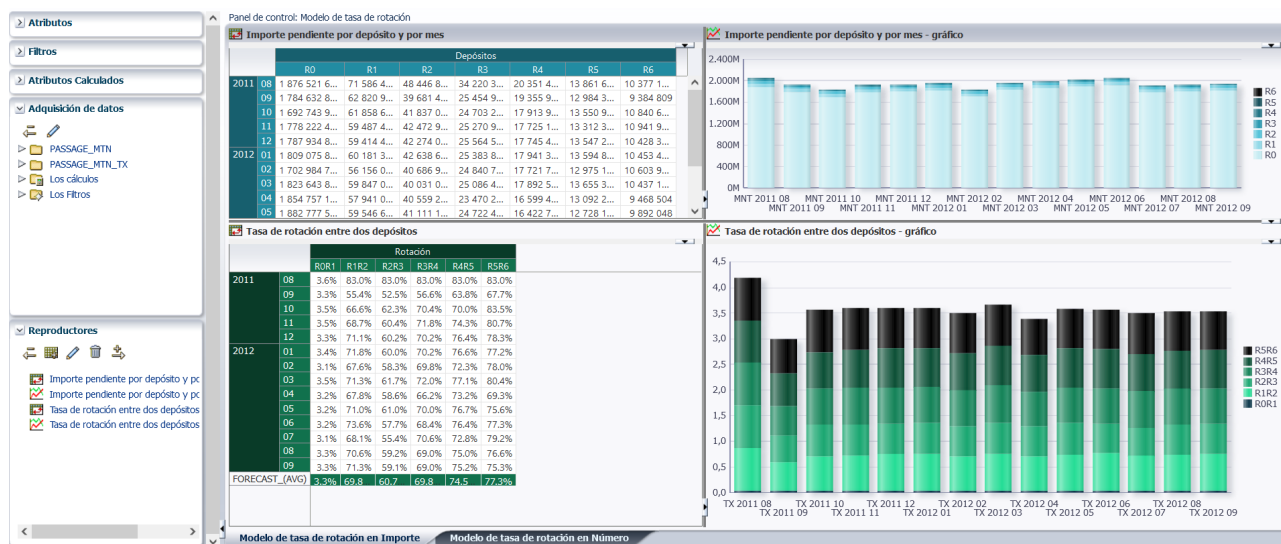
Atributos
Filtros
Atributos Calculados
Adquisición de datos
PASSAGE_MTN
PASSAGE_MTN_TX
Los cálculos
Los Filtros
Reproductores
Importe pendiente por depósito y pc
Importe pendiente por depósito y pc
Tasa de rotación entre dos depósitos
Tasa de rotación entre dos depósitos

Panel de control: Modelo de tasa de rotación

Importe pendiente por depósito y por mes

| | | Depósitos | | | | | | |
|---|---|---|---|---|---|---|---|---|
| | | R0 | R1 | R2 | R3 | R4 | R5 | R6 |
| 2011 | 08 | 1 876 521 6... | 71 586 4... | 48 446 8... | 34 220 3... | 20 351 4... | 13 861 6... | 10 377 1... |
| | 09 | 1 784 632 8... | 62 820 9... | 39 681 4... | 25 454 9... | 19 355 9... | 12 984 3... | 9 384 809 |
| | 10 | 1 692 743 9... | 61 858 6... | 41 837 0... | 24 703 2... | 17 913 9... | 13 550 9... | 10 840 6... |
| | 11 | 1 778 222 4... | 59 487 4... | 42 472 9... | 25 270 9... | 17 725 1... | 13 312 3... | 10 941 9... |
| | 12 | 1 787 934 8... | 59 414 4... | 42 274 0... | 25 564 5... | 17 745 4... | 13 547 2... | 10 428 3... |
| 2012 | 01 | 1 809 075 8... | 60 181 3... | 42 638 6... | 25 383 8... | 17 941 3... | 13 594 8... | 10 453 4... |
| | 02 | 1 702 984 7... | 56 156 0... | 40 686 9... | 24 840 7... | 17 721 7... | 12 975 1... | 10 603 9... |
| | 03 | 1 823 643 8... | 59 847 0... | 40 031 0... | 25 086 4... | 17 892 5... | 13 655 3... | 10 437 1... |
| | 04 | 1 854 757 1... | 57 941 0... | 40 559 2... | 23 470 2... | 16 599 4... | 13 092 2... | 9 468 504 |
| | 05 | 1 882 777 5... | 59 546 6... | 41 111 1... | 24 722 4... | 16 422 7... | 12 728 1... | 9 892 048 |

Importe pendiente por depósito y por mes - gráfico
2.400M
2.000M
1.600M
1.200M
800M
400M
0M
MNT 2011 08 MNT 2011 09 MNT 2011 10 MNT 2011 11 MNT 2011 12 MNT 2012 01 MNT 2012 02 MNT 2012 03 MNT 2012 04 MNT 2012 05 MNT 2012 06 MNT 2012 07 MNT 2012 08 MNT 2012 09
R6 R5 R4 R3 R2 R1 R0

Tasa de rotación entre dos depósitos

| | | Rotación | | | | | |
|---|---|---|---|---|---|---|---|
| | | R0R1 | R1R2 | R2R3 | R3R4 | R4R5 | R5R6 |
| 2011 | 08 | 3.6% | 83.0% | 83.0% | 83.0% | 83.0% | 83.0% |
| | 09 | 3.3% | 55.4% | 52.5% | 56.6% | 63.8% | 67.7% |
| | 10 | 3.5% | 66.6% | 62.3% | 70.4% | 70.0% | 83.5% |
| | 11 | 3.5% | 68.7% | 60.4% | 71.8% | 74.3% | 80.7% |
| | 12 | 3.3% | 71.1% | 60.2% | 70.2% | 76.4% | 78.3% |
| 2012 | 01 | 3.4% | 71.8% | 60.0% | 70.2% | 76.6% | 77.2% |
| | 02 | 3.1% | 67.6% | 58.3% | 69.8% | 72.3% | 78.0% |
| | 03 | 3.5% | 71.3% | 61.7% | 72.0% | 77.1% | 80.4% |
| | 04 | 3.2% | 67.8% | 58.6% | 66.2% | 73.2% | 69.3% |
| | 05 | 3.2% | 71.0% | 61.0% | 70.0% | 76.7% | 75.6% |
| | 06 | 3.2% | 73.6% | 57.7% | 68.4% | 76.4% | 77.3% |
| | 07 | 3.1% | 68.1% | 55.4% | 70.6% | 72.8% | 79.2% |
| | 08 | 3.3% | 70.6% | 59.2% | 69.0% | 75.0% | 76.6% |
| | 09 | 3.3% | 71.3% | 59.1% | 69.0% | 75.2% | 75.3% |
| FORECAST_(AVG) | | 3.3% | 69.8 | 60.7 | 69.8 | 74.5 | 77.3% |

Tasa de rotación entre dos depósitos - gráfico
4,5
4,0
3,5
3,0
2,5
2,0
1,5
1,0
0,5
0,0
TX 2011 08 TX 2011 09 TX 2011 10 TX 2011 11 TX 2011 12 TX 2012 01 TX 2012 02 TX 2012 03 TX 2012 04 TX 2012 05 TX 2012 06 TX 2012 07 TX 2012 08 TX 2012 09
R5R6 R4R5 R3R4 R2R3 R1R2 R0R1

Modelo de tasa de rotación en Importe
Modelo de tasa de rotación en Número